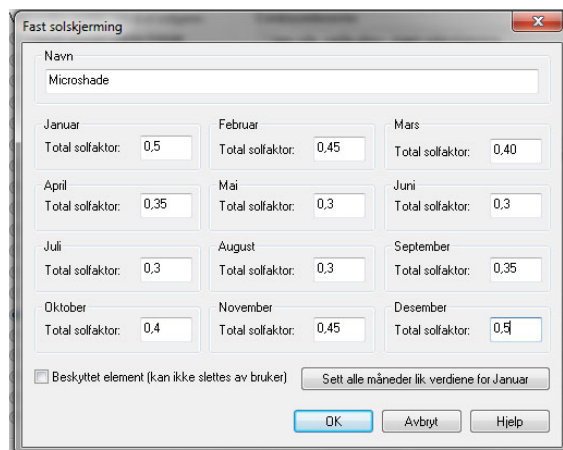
Fast solskjerming

Navn
Microshade

Januar
Total solfaktor: 0,5

Februar
Total solfaktor: 0,45

Mars
Total solfaktor: 0,40

April
Total solfaktor: 0,35

Mai
Total solfaktor: 0,3

Juni
Total solfaktor: 0,3

Juli
Total solfaktor: 0,3

August
Total solfaktor: 0,3

September
Total solfaktor: 0,35

Oktober
Total solfaktor: 0,4

November
Total solfaktor: 0,45

Desember
Total solfaktor: 0,5

Beskyttet element (kan ikke slettes av bruker)

Sett alle måneder lik verdiene for Januar

OK Avbryt Hjelp